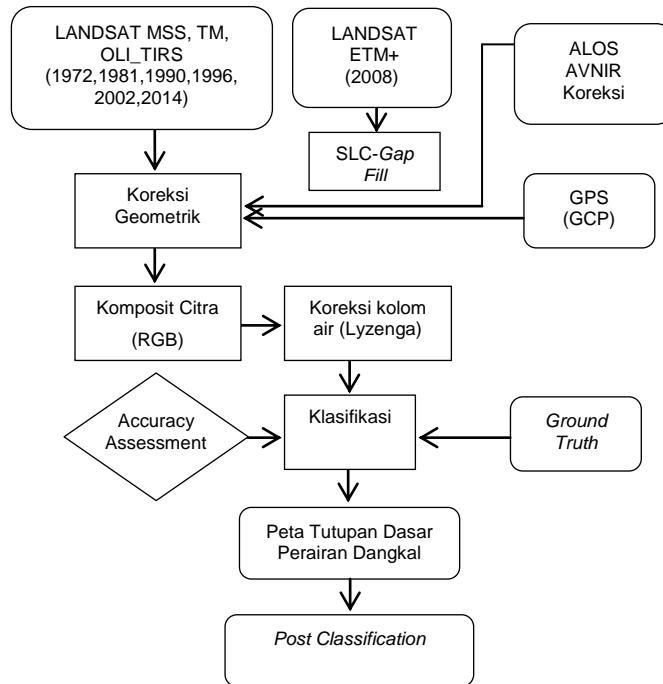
LANDSAT MSS, TM, OLI_TIRS (1972,1981,1990,1996, 2002,2014)

LANDSAT ETM+ (2008)

ALOS AVNIR Koreksi

SLC-*Gap Fill*

Koreksi Geometrik

GPS (GCP)

Komposit Citra (RGB)

Koreksi kolom air (Lyzenga)

Accuracy Assessment

Klasifikasi

*Ground Truth*

Peta Tutupan Dasar Perairan Dangkal

*Post Classification*